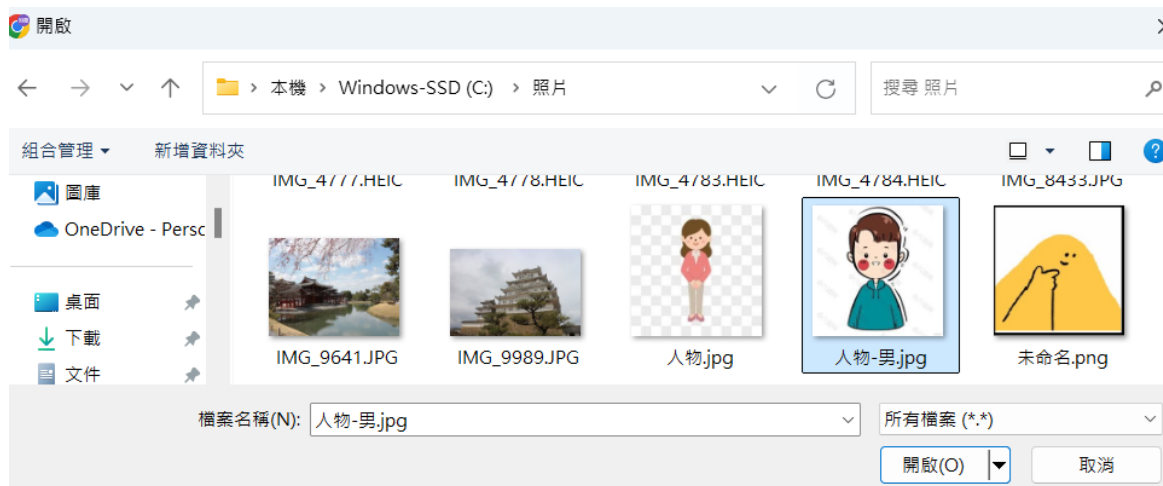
開啟

本機 > Windows-SSD (C:) > 照片

搜尋 照片

組合管理 ▾　新增資料夾

圖庫
OneDrive - Perso
桌面
下載
文件

IMG_4777.HEIC　IMG_4778.HEIC　IMG_4783.HEIC　IMG_4784.HEIC　IMG_8433.JPG

IMG_9641.JPG　IMG_9989.JPG　人物.jpg　人物-男.jpg　未命名.png

檔案名稱(N): 人物-男.jpg
所有檔案 (*.*)

開啟(O)　取消